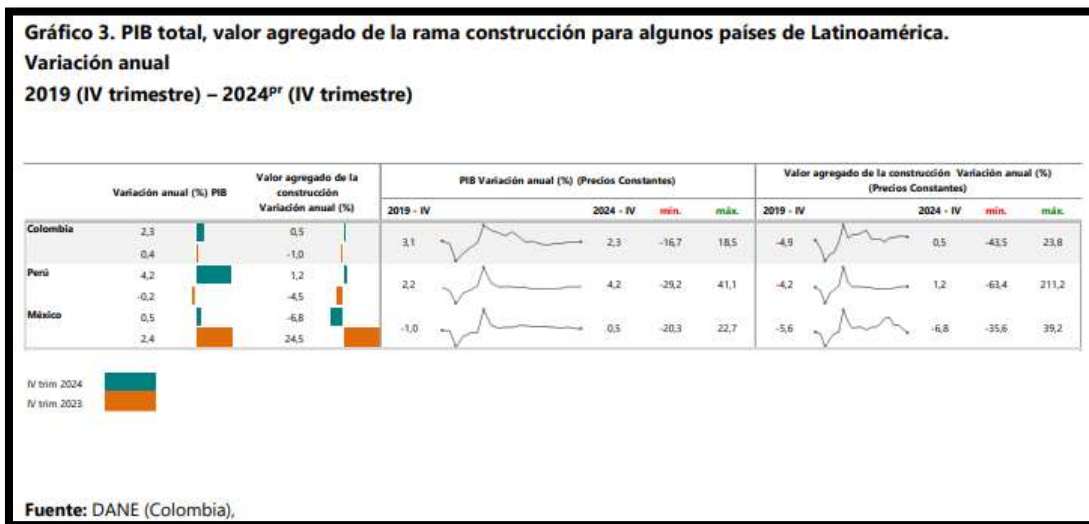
Gráfico 3. PIB total, valor agregado de la rama construcción para algunos países de Latinoamérica. Variación anual
2019 (IV trimestre) – 2024$^{pr}$ (IV trimestre)

| | Variación anual (%) PIB | Valor agregado de la construcción Variación anual (%) | PIB Variación anual (%) (Precios Constantes) 2019 - IV | 2024 - IV | mín. | máx. | Valor agregado de la construcción Variación anual (%) (Precios Constantes) 2019 - IV | 2024 - IV | mín. | máx. |
|---|---|---|---|---|---|---|---|---|---|---|
| Colombia | 2,3 | 0,5 | 3,1 | 2,3 | -16,7 | 18,5 | -4,9 | 0,5 | -43,5 | 23,8 |
| | 0,4 | -1,0 | | | | | | | | |
| Perú | 4,2 | 1,2 | 2,2 | 4,2 | -29,2 | 41,1 | -4,2 | 1,2 | -63,4 | 211,2 |
| | -0,2 | -4,5 | | | | | | | | |
| México | 0,5 | -6,8 | -1,0 | 0,5 | -20,3 | 22,7 | -5,6 | -6,8 | -35,6 | 39,2 |
| | 2,4 | 24,5 | | | | | | | | |

IV trim 2024
IV trim 2023

Fuente: DANE (Colombia),